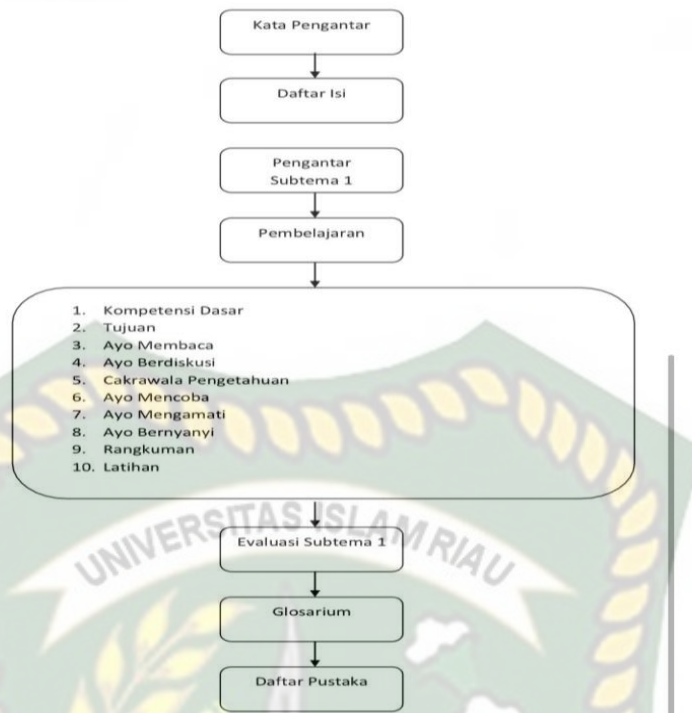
Kata Pengantar

Daftar Isi

Pengantar Subtema 1

Pembelajaran

1. Kompetensi Dasar
2. Tujuan
3. Ayo Membaca
4. Ayo Berdiskusi
5. Cakrawala Pengetahuan
6. Ayo Mencoba
7. Ayo Mengamati
8. Ayo Bernyanyi
9. Rangkuman
10. Latihan

UNIVERSITAS ISLAM RIAU

Evaluasi Subtema 1

Glosarium

Daftar Pustaka